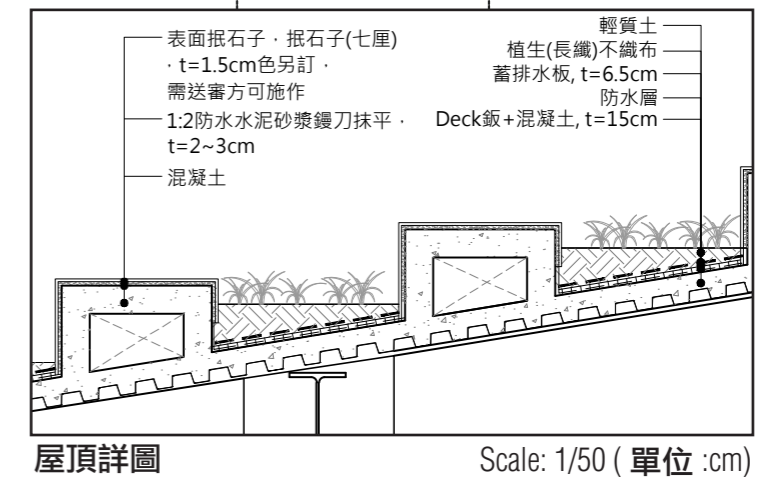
表面抿石子 · 抿石子(七厘) · t=1.5cm色另訂 · 需送審方可施作

1:2防水水泥砂漿鏝刀抹平 · t=2~3cm

混凝土

輕質土

植生(長纖)不織布

蓄排水板, t=6.5cm

防水層

Deck鈑+混凝土, t=15cm

屋頂詳圖

Scale: 1/50 ( 單位 :cm)